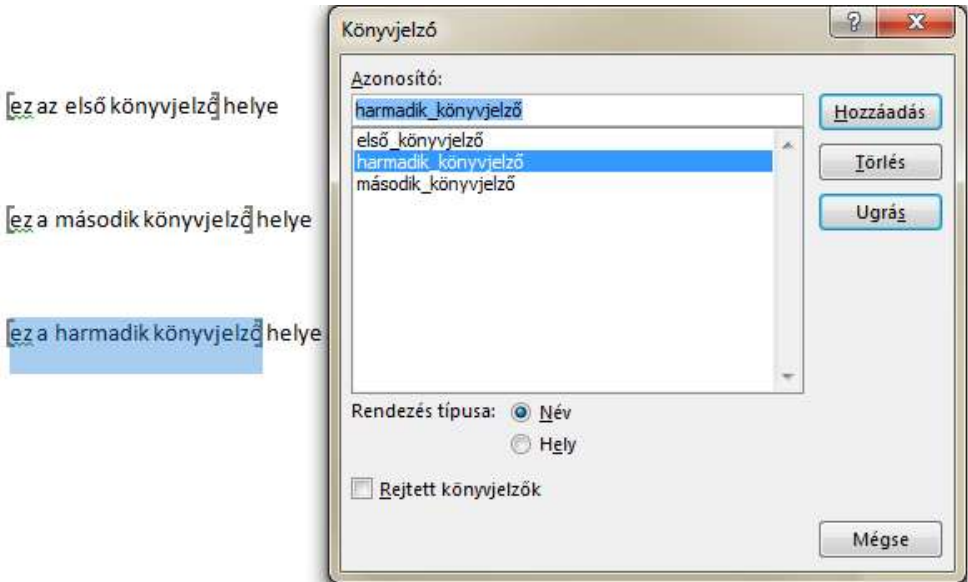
ez az első könyvjelző helye

ez a második könyvjelző helye

ez a harmadik könyvjelző helye

Könyvjelző

?

Azonosító:

harmadik_könyvjelző

első_könyvjelző
harmadik_könyvjelző
második_könyvjelző

Hozzáadás

Törlés

Ugrás

Rendezés típusa: Név

Hely

Rejtett könyvjelzők

Mégse